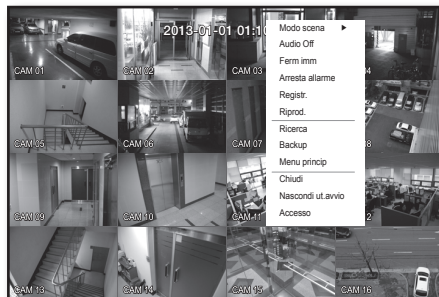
2013-01-01 01:1

Modo scena ▶
Audio Off
Ferm imm
Arresta allarme
Registr.
Riprod.
Ricerca
Backup
Menu princip
Chiudi
Nascondi ut.avvio
Accesso

CAM 01
CAM 02
CAM 03
4
CAM 05
CAM 06
CAM 07
8
CAM 09
CAM 10
CAM 11
2
CAM 13
CAM 14
CAM 15
CAM 16